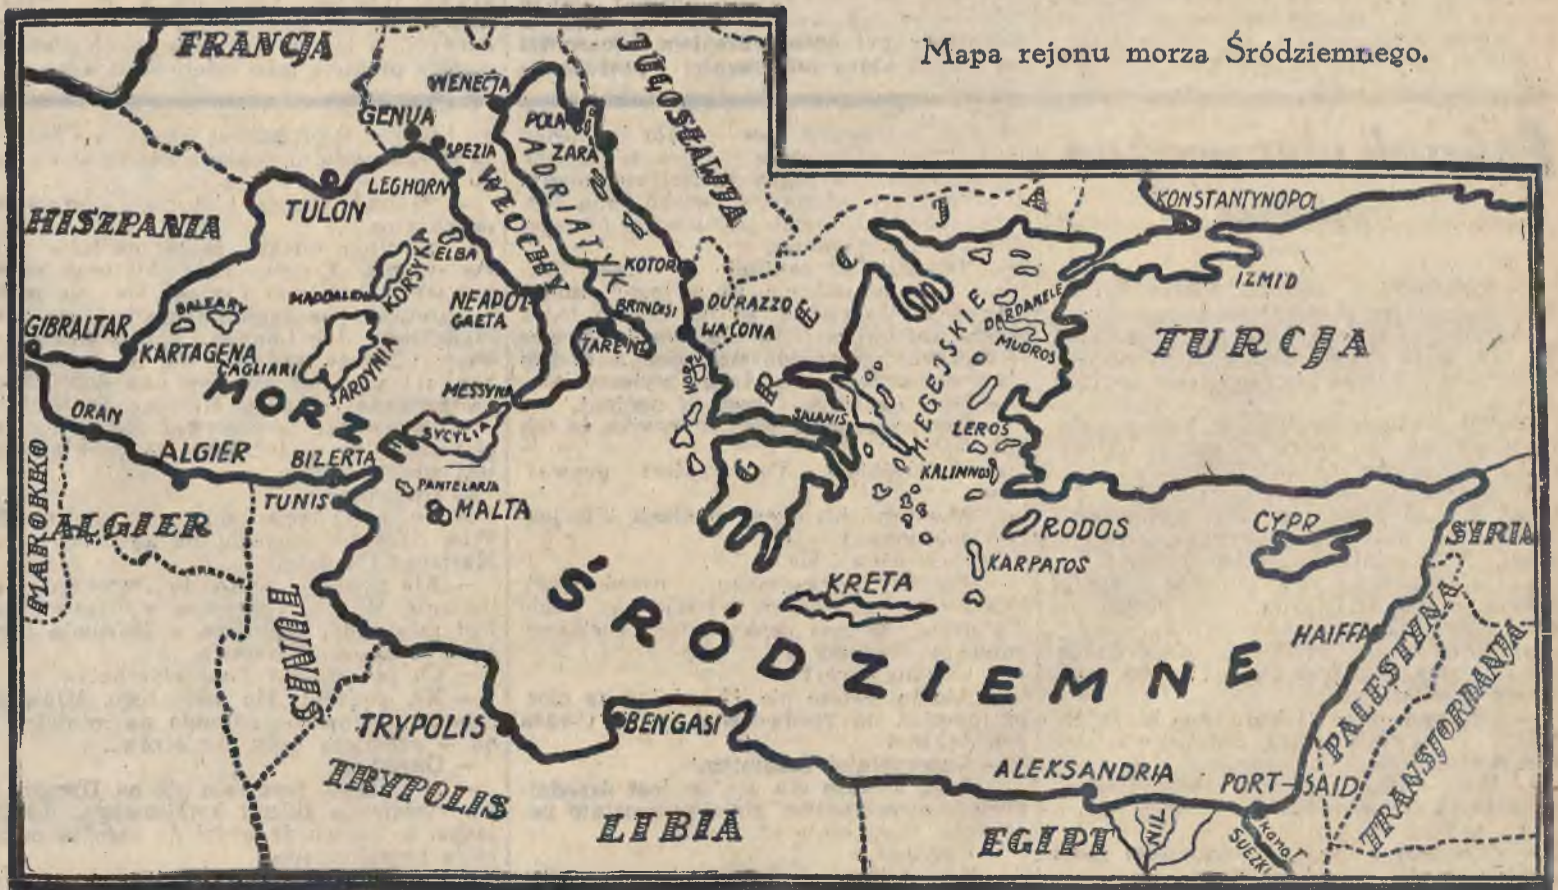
Mapa rejonu morza Śródziemnego.

FRANCJA
JUGOSŁAWJA
WENECJA
GENUA
POLA
ZARA
SPEZIA
ADRIATYK
LEGHORN
WŁOCHY
TULON
HISZPANIA
ELBA
KORSYKA
KOTOR
MADDALENA
NEAPOL
GAETA
BRINDISI
DURAZZO
WALONA
BALEARY
TARENT
GIBRALTAR
KARTAGENA
CAGLIARI
SARDYNIA
MORZE
MESSYNA
SYCYLIA
ORAN
ALGIER
BIZERTA
TUNIS
PANTELARIA
MALTA
MAROKKO
ALGIER
TUNIS
GRECJA
SALAMIS
M. EGEJSKIE
DARDANELE
MUDROS
LEROS
KALINNOS
RODOS
KARPATOS
KRETA
KONSTANTYNOPOL
IZMID
TURCJA
CYPR
SYRIA
HAIFFA
PALESTYNA
TRANSJORDANJA
ŚRÓDZIEMNE
TRYPOLIS
BENGASI
TRYPOLIS
LIBIA
ALEKSANDRIA
PORT-SAID
EGIPT
NIL
KANAŁ SUEZKI